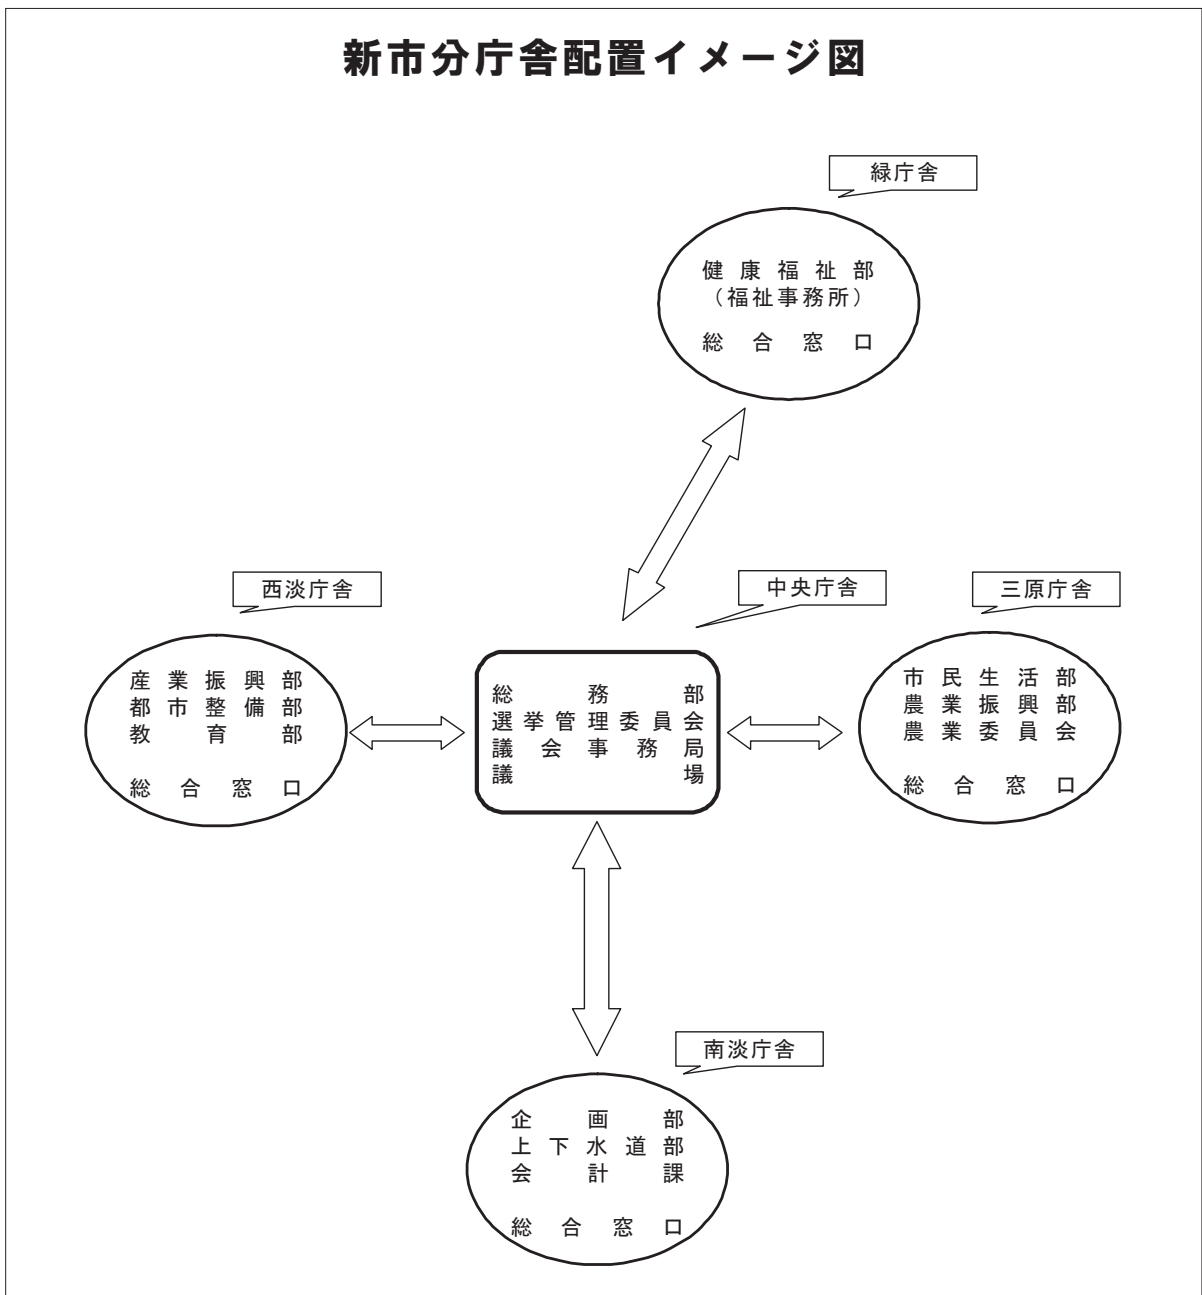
新市分庁舎配置イメージ図

緑庁舎

健康福祉部
（福祉事務所）

総合窓口

西淡庁舎

産業振興部
都市整備部
教育部

総合窓口

中央庁舎

総務部
選挙管理委員会
議会事務局
議場

三原庁舎

市民生活部
農業振興部
農業委員会

総合窓口

南淡庁舎

企画部
上下水道部
会計課

総合窓口